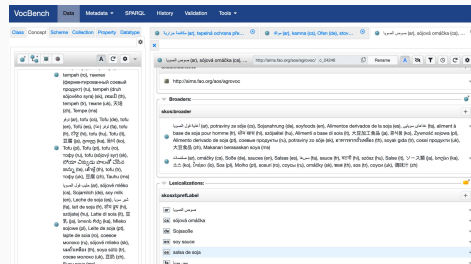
VocBench Data Metadata SPARQL History Validation Tools

Class Concept Scheme Collection Property Datatype

tempeh (fr), темпе (ru), tempeh (ферментированный соевый продукт) (ru), tempeh (drukt sójového syra) (sk), tempeh (tr), tempeh (it), tempe (id), tempe (ms)

tofu (es), tofu (fr), tofu (de), tofu (it), tofu (pt), tofu (nl), tofu (ru), tofu (cs), tofu (sk), tofu (tr), tofu (pl)

مصل اللبن الصويا (ar), sójové mléko (cs), Sojamilch (de), soy milk (en), Leche de soja (es), lait de soja (fr), latte di soia (it), soymilk, Mleko sojowe (pl), Leite de soja (pt), соевое молоко (ru), sójové mlieko (sk), соевое молоко (ru), soya sütü (tr)

http://aims.fao.org/aos/agrovoc/c_24348

Rename

http://aims.fao.org/aos/agrovoc

Broaders:

skos:broader

Lexicalizations:

skosxl:prefLabel

sójová omáčka

Sojasoße

soy sauce

salsa de soja